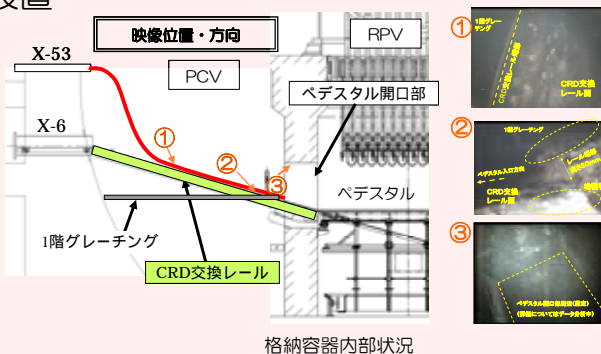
装置

映像位置・方向

X-53

PCV

RPV

X-6

ペデスタル開口部

①

②

③

ペデスタル

1階グレーチング

CRD交換レール

格納容器内部状況

①
1階グレーチング
CRD交換レール
CRD交換レール面

②
1階グレーチング
ペデスタル入口方向
レール端部
CRD交換レール面
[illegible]

③
ペデスタル開口部周辺(推定)
([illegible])